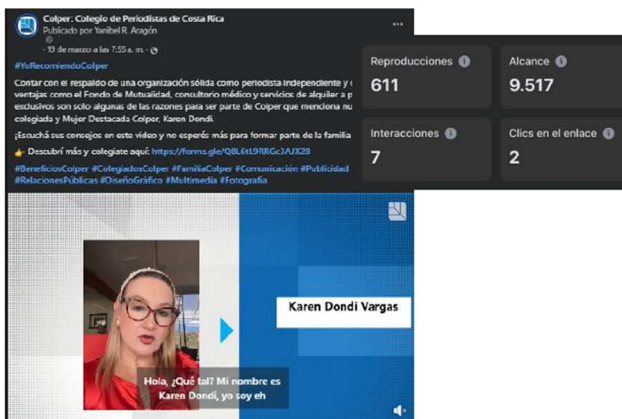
Colper: Colegio de Periodistas de Costa Rica
Publicado por Yanibel R. Aragón
· 19 de marzo a las 7:55 a. m. ·

#YoRecomiendoColper

Contar con el respaldo de una organización sólida como periodista independiente y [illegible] ventajas como el Fondo de Mutualidad, consultorio médico y servicios de alquiler a p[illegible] exclusivos son solo algunas de las razones para ser parte de Colper que menciona nu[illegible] colegiada y Mujer Destacada Colper, Karen Dondi.

¡Escuchá sus consejos en este video y no esperés más para formar parte de la familia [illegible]

👉 Descubrí más y colegiate aquí: https://forms.gle/Q8L6t19RRGc3AJX28

#BeneficiosColper #ColegiadosColper #FamiliaColper #Comunicación #Publicidad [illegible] #RelacionesPúblicas #DiseñoGráfico #Multimedia #Fotografía

Reproducciones
611

Alcance
9.517

Interacciones
7

Clics en el enlace
2

Karen Dondi Vargas

Hola, ¿Qué tal? Mi nombre es Karen Dondi, yo soy eh